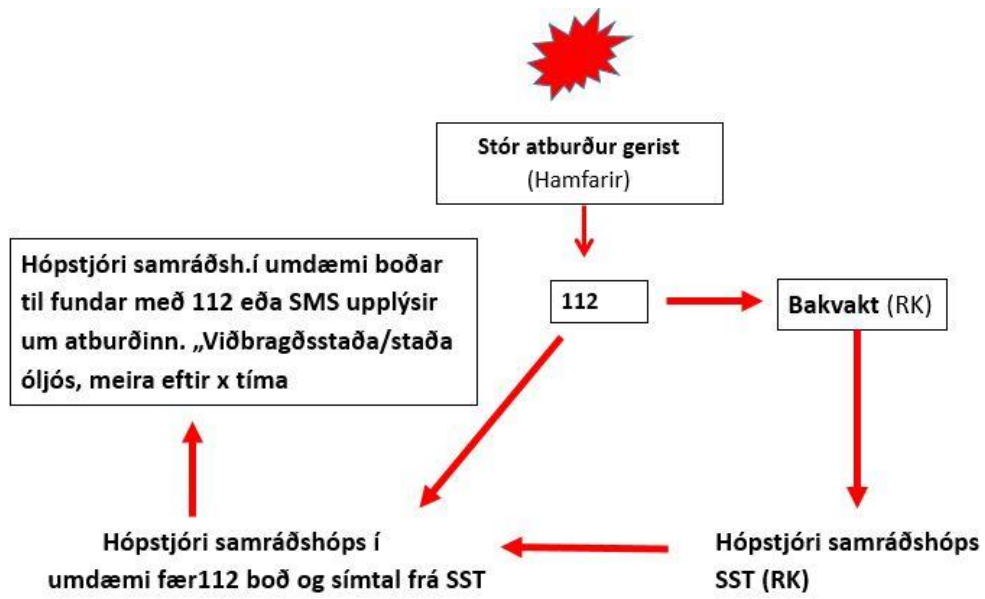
Stór atburður gerist
(Hamfarir)

Hópstjóri samráðsh.í umdæmi boðar til fundar með 112 eða SMS upplýsir um atburðinn. „Viðbragðsstaða/staða óljós, meira eftir x tíma

112

Bakvakt (RK)

Hópstjóri samráðshóps í umdæmi fær112 boð og símtal frá SST

Hópstjóri samráðshóps SST (RK)